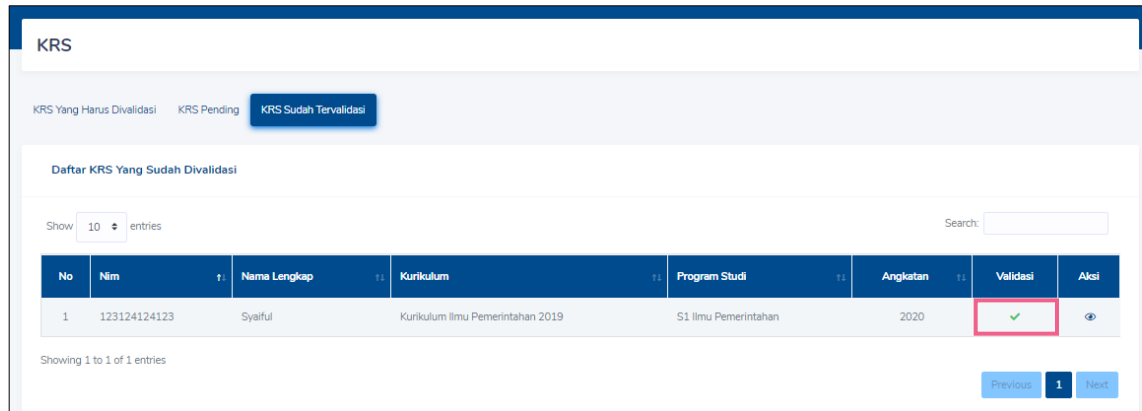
KRS

KRS Yang Harus Divalidasi KRS Pending KRS Sudah Tervalidasi

Daftar KRS Yang Sudah Divalidasi

Show 10 entries

Search:

| No | Nim | Nama Lengkap | Kurikulum | Program Studi | Angkatan | Validasi | Aksi |
|---|---|---|---|---|---|---|---|
| 1 | 123124124123 | Syaiful | Kurikulum Ilmu Pemerintahan 2019 | S1 Ilmu Pemerintahan | 2020 | ✓ | |

Showing 1 to 1 of 1 entries

Previous 1 Next